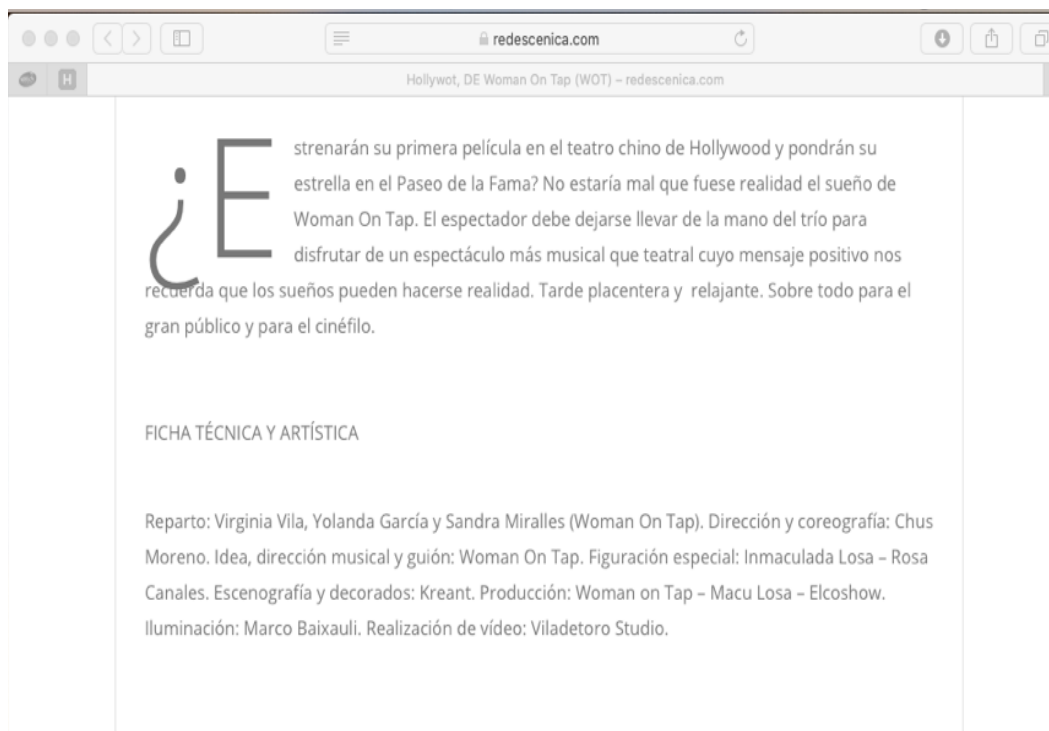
redescenica.com

H

Hollywot, DE Woman On Tap (WOT) – redescenica.com

¿Estrenarán su primera película en el teatro chino de Hollywood y pondrán su estrella en el Paseo de la Fama? No estaría mal que fuese realidad el sueño de Woman On Tap. El espectador debe dejarse llevar de la mano del trío para disfrutar de un espectáculo más musical que teatral cuyo mensaje positivo nos recuerda que los sueños pueden hacerse realidad. Tarde placentera y relajante. Sobre todo para el gran público y para el cinéfilo.

FICHA TÉCNICA Y ARTÍSTICA

Reparto: Virginia Vila, Yolanda García y Sandra Miralles (Woman On Tap). Dirección y coreografía: Chus Moreno. Idea, dirección musical y guión: Woman On Tap. Figuración especial: Inmaculada Losa – Rosa Canales. Escenografía y decorados: Kreant. Producción: Woman on Tap – Macu Losa – Elcoshow. Iluminación: Marco Baixauli. Realización de vídeo: Viladetoro Studio.